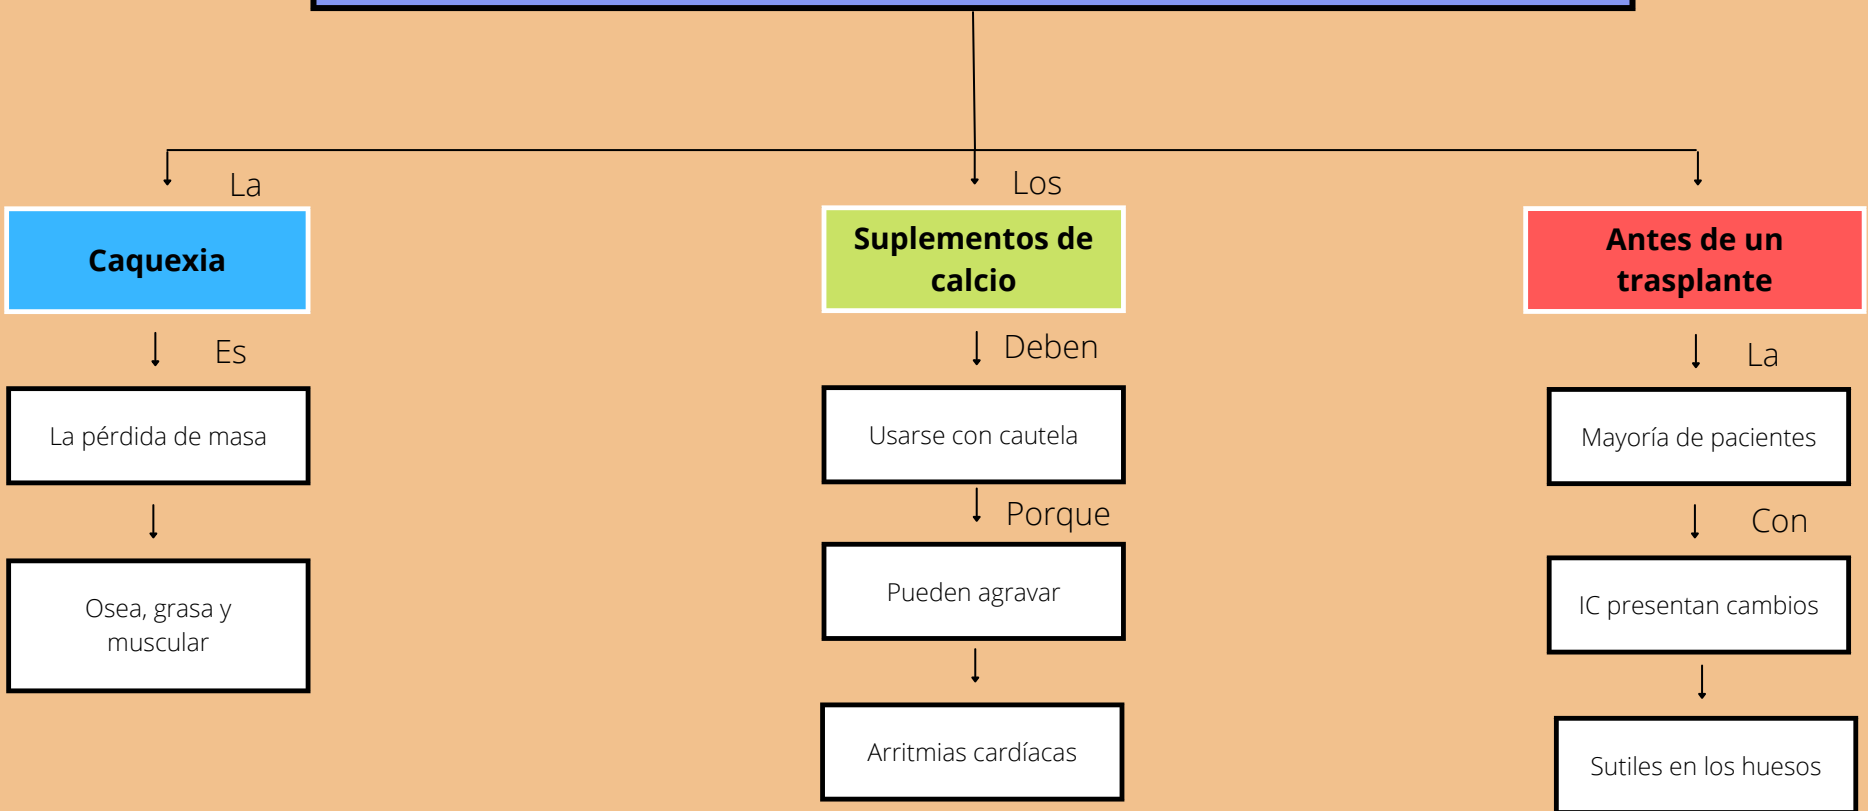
La

Caquexia

Es

La pérdida de masa

Osea, grasa y muscular

Los

Suplementos de calcio

Deben

Usarse con cautela

Porque

Pueden agravar

Arritmias cardíacas

Antes de un trasplante

La

Mayoría de pacientes

Con

IC presentan cambios

Sutiles en los huesos